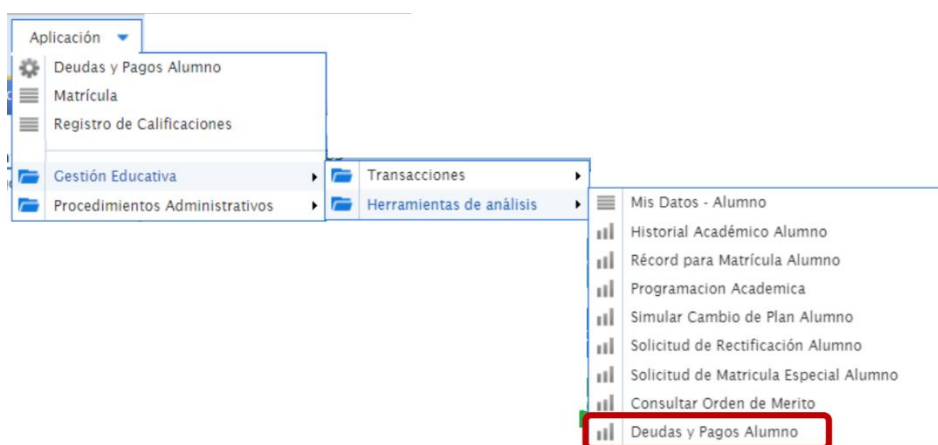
Aplicación

Deudas y Pagos Alumno
Matrícula
Registro de Calificaciones

Gestión Educativa
Procedimientos Administrativos

Transacciones
Herramientas de análisis

Mis Datos - Alumno
Historial Académico Alumno
Récord para Matrícula Alumno
Programacion Academica
Simular Cambio de Plan Alumno
Solicitud de Rectificación Alumno
Solicitud de Matricula Especial Alumno
Consultar Orden de Merito
Deudas y Pagos Alumno